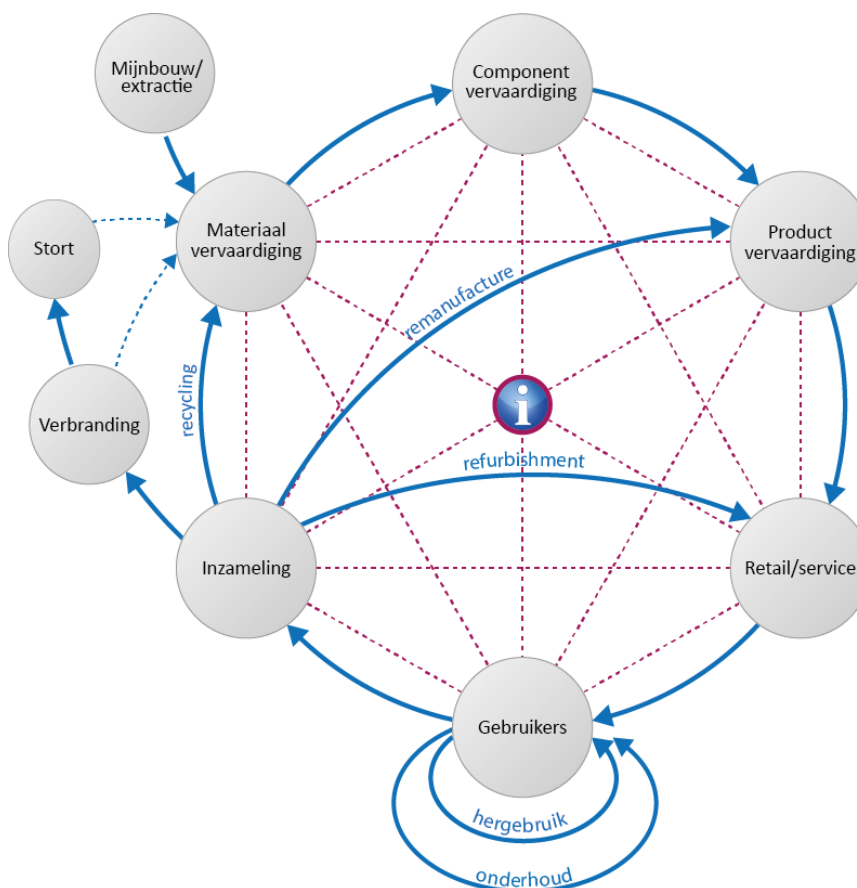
Mijnbouw/ extractie

Component vervaardiging

Stort

Materiaal vervaardiging

Product vervaardiging

remanufacture

Verbranding

recycling

i

refurbishment

Inzameling

Retail/service

Gebruikers

hergebruik

onderhoud